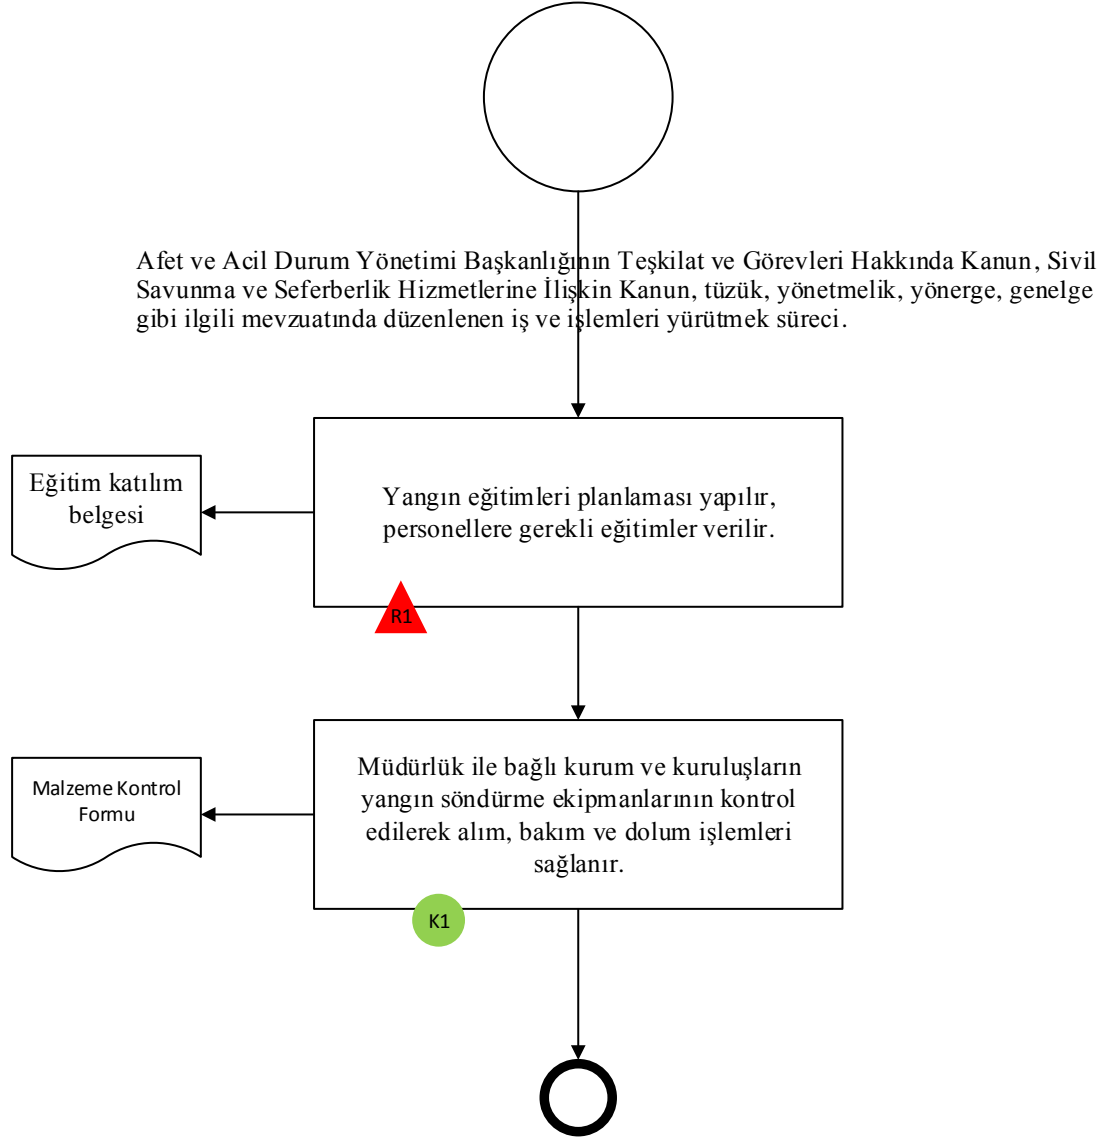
Afet ve Acil Durum Yönetimi Başkanlığının Teşkilat ve Görevleri Hakkında Kanun, Sivil Savunma ve Seferberlik Hizmetlerine İlişkin Kanun, tüzük, yönetmelik, yönerge, genelge gibi ilgili mevzuatında düzenlenen iş ve işlemleri yürütmek süreci.

Eğitim katılım belgesi

Yangın eğitimleri planlaması yapılır, personellere gerekli eğitimler verilir.

R1

Malzeme Kontrol Formu

Müdürlük ile bağlı kurum ve kuruluşların yangın söndürme ekipmanlarının kontrol edilerek alım, bakım ve dolum işlemleri sağlanır.

K1